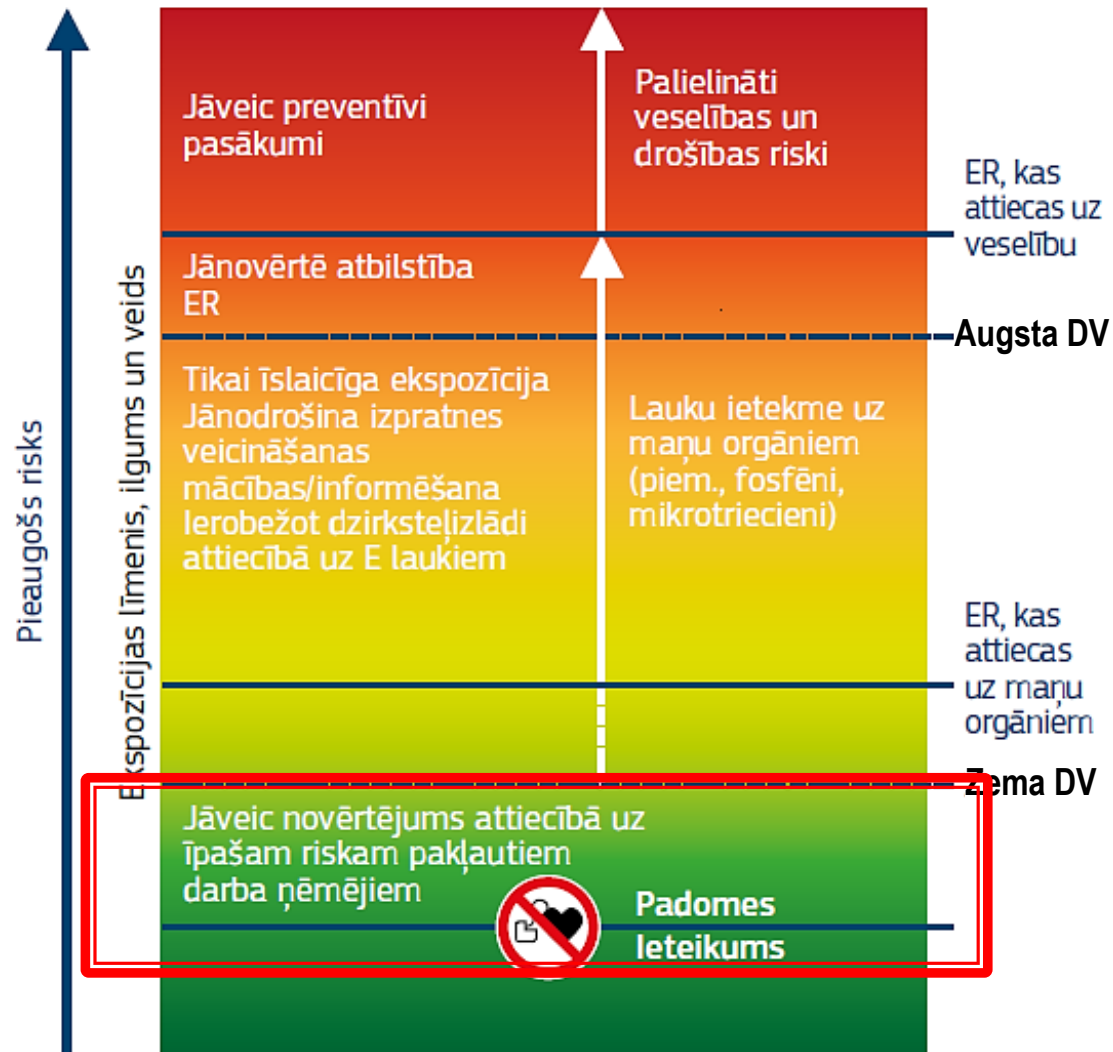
Pieaugošs risks

Ekspozīcijas līmenis, ilgums un veids

Jāveic preventīvi pasākumi

Palielināti veselības un drošības riski

ER, kas attiecas uz veselību

Jānovērtē atbilstība ER

Augsta DV

Tikai īslaicīga ekspozīcija
Jānodrošina izpratnes veicināšanas mācības/informēšana
Ierobežot dzirksteļizlādi attiecībā uz E laukiem

Lauku ietekme uz maņu orgāniem (piem., fosfēni, mikrotriecieni)

ER, kas attiecas uz maņu orgāniem

Zema DV

Jāveic novērtējums attiecībā uz īpašam riskam pakļautiem darba ņēmējiem

Padomes Ieteikums